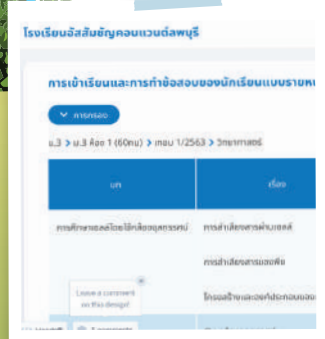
โรงเรียนอัสสัมชัญคอนแวนต์ลพบุรี

การเข้าเรียนและการทำข้อสอบของนักเรียนแบบรายห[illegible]

การกรอง

ม.3 > ม.3 ห้อง 1 (60คน) > เทอม 1/2563 > วิทยาศาสตร์

| บท | เรื่อง |
|---|---|
| การศึกษาเซลล์โดยใช้กล้องจุลทรรศน์ | การลำเลียงสารผ่านเซลล์ |
| | การลำเลียงสารของพืช |
| | โครงสร้างและองค์ประกอบของ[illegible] |
| | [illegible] |

Leave a comment on this design!

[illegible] comments